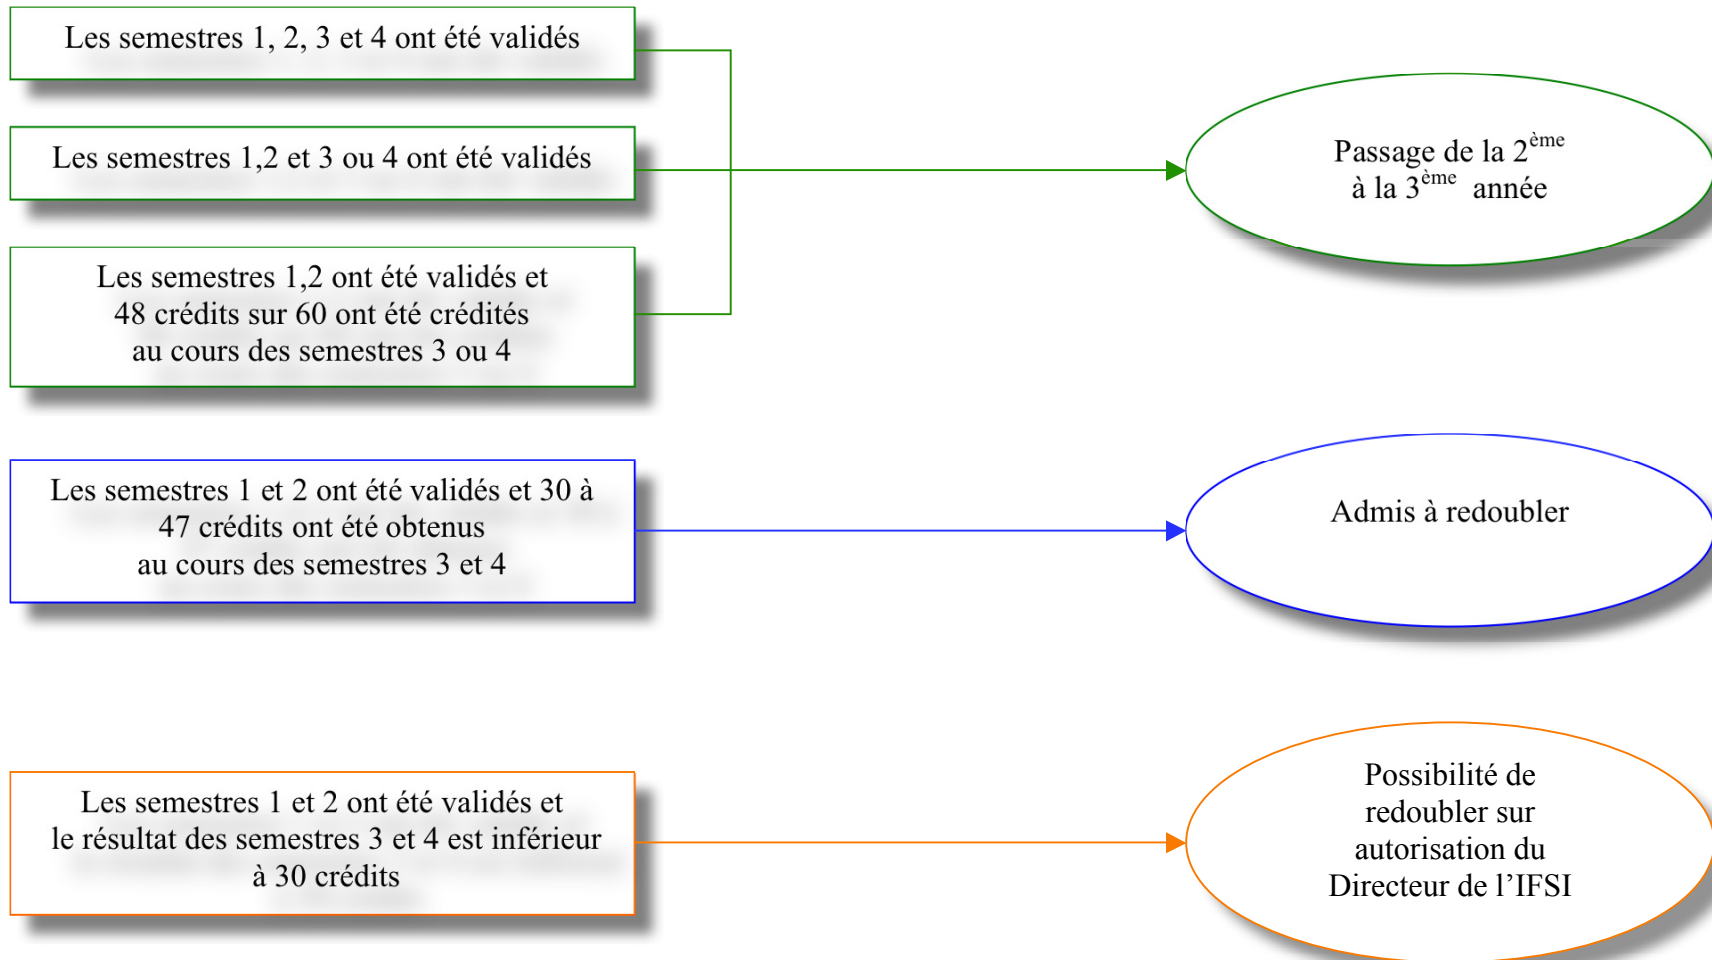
Les semestres 1, 2, 3 et 4 ont été validés

Les semestres 1,2 et 3 ou 4 ont été validés

Les semestres 1,2 ont été validés et 48 crédits sur 60 ont été crédités au cours des semestres 3 ou 4

Passage de la 2$^{ème}$ à la 3$^{ème}$ année

Les semestres 1 et 2 ont été validés et 30 à 47 crédits ont été obtenus au cours des semestres 3 et 4

Admis à redoubler

Les semestres 1 et 2 ont été validés et le résultat des semestres 3 et 4 est inférieur à 30 crédits

Possibilité de redoubler sur autorisation du Directeur de l'IFSI